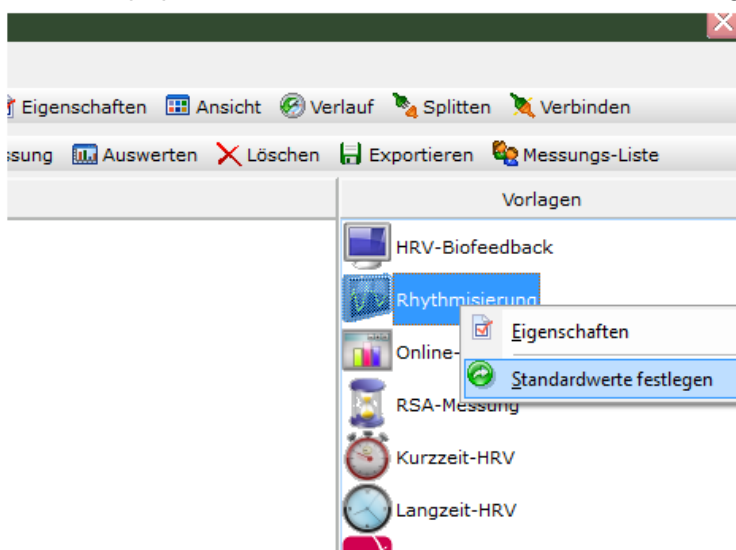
Eigenschaften Ansicht Verlauf Splitten Verbinden

ssung Auswerten Löschen Exportieren Messungs-Liste

Vorlagen

HRV-Biofeedback

Rhythmisierung

Online-

RSA-Messung

Kurzzeit-HRV

Langzeit-HRV

Eigenschaften

Standardwerte festlegen